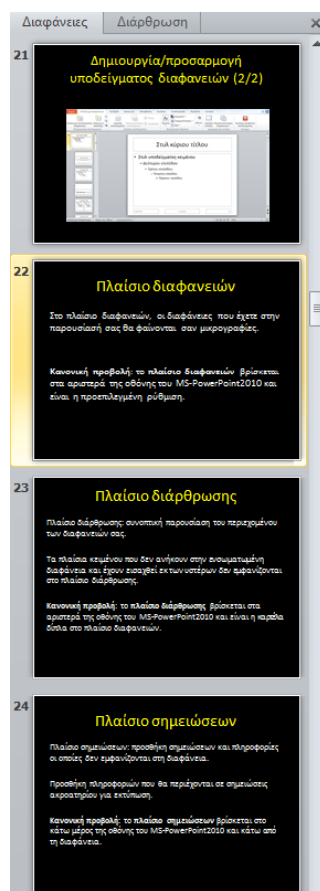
Διαφάνειες | Διάρθρωση
×

21
Δημιουργία/προσαρμογή υποδείγματος διαφανειών (2/2)

Στυλ κύριου τίτλου

22
Πλαίσιο διαφανειών

Στο πλαίσιο διαφανειών, οι διαφάνειες που έχετε στην παρουσίασή σας θα φαίνονται σαν μικρογραφίες.

Κανονική προβολή: το πλαίσιο διαφανειών βρίσκεται στα αριστερά της οθόνης του MS-PowerPoint2010 και είναι η προεπιλεγμένη ρύθμιση.

23
Πλαίσιο διάρθρωσης

Πλαίσιο διάρθρωσης: συνοπτική παρουσίαση του περιεχομένου των διαφανειών σας.

Τα πλαίσια κειμένου που δεν ανήκουν στην ενσωματωμένη διαφάνεια και έχουν εισαχθεί εκ των υστέρων δεν εμφανίζονται στο πλαίσιο διάρθρωσης.

Κανονική προβολή: το πλαίσιο διάρθρωσης βρίσκεται στα αριστερά της οθόνης του MS-PowerPoint2010 και είναι η καρτέλα δίπλα στο πλαίσιο διαφανειών.

24
Πλαίσιο σημειώσεων

Πλαίσιο σημειώσεων: προσθήκη σημειώσεων και πληροφορίες οι οποίες δεν εμφανίζονται στη διαφάνεια.

Προσθήκη πληροφοριών που θα περιέχονται σε σημειώσεις ακροατηρίου για εκτύπωση.

Κανονική προβολή: το πλαίσιο σημειώσεων βρίσκεται στο κάτω μέρος της οθόνης του MS-PowerPoint2010 και κάτω από τη διαφάνεια.